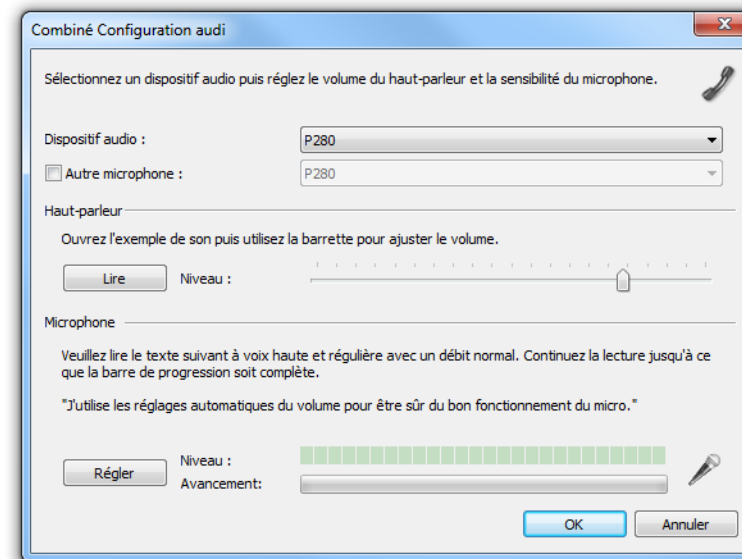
Combiné Configuration audi

Sélectionnez un dispositif audio puis réglez le volume du haut-parleur et la sensibilité du microphone.

Dispositif audio :
P280

Autre microphone :
P280

Haut-parleur

Ouvrez l'exemple de son puis utilisez la barrette pour ajuster le volume.

Lire
Niveau :

Microphone

Veuillez lire le texte suivant à voix haute et régulière avec un débit normal. Continuez la lecture jusqu'à ce que la barre de progression soit complète.

"J'utilise les réglages automatiques du volume pour être sûr du bon fonctionnement du micro."

Régler
Niveau :
Avancement:

OK
Annuler